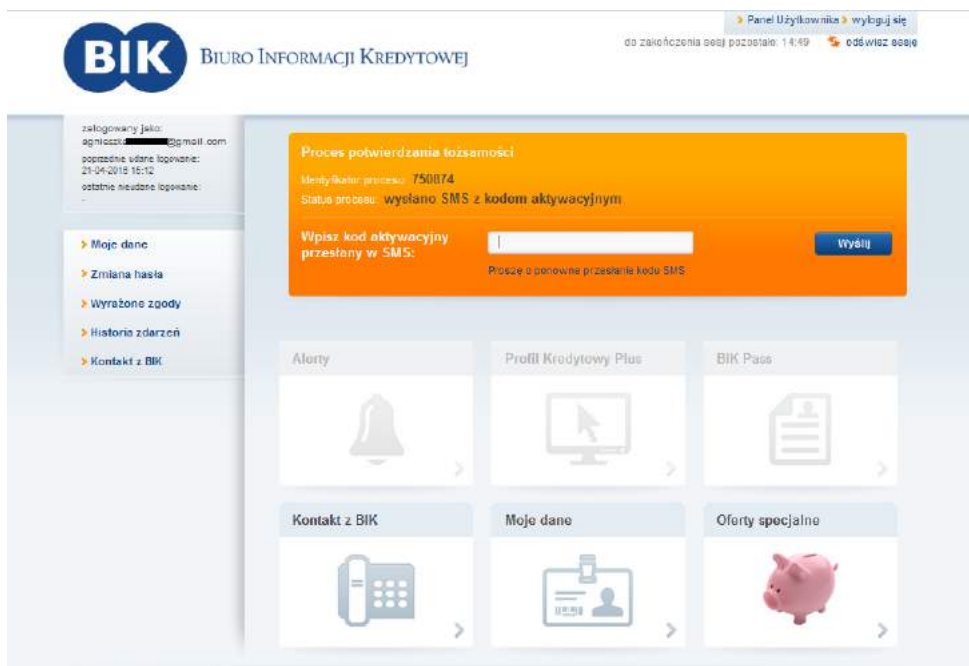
> Panel Użytkownika > wyloguj się

do zakończenia sesji pozostało: 14:49 odśwież sesję

BIK BIURO INFORMACJI KREDYTOWEJ

zalogowany jako:
agnieszk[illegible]@gmail.com
poprzednie udane logowanie:
21-04-2015 15:12
ostatnie nieudane logowanie:
-

> Moje dane
> Zmiana hasła
> Wyrażone zgody
> Historia zdarzeń
> Kontakt z BIK

Proces potwierdzania tożsamości

Identyfikator procesu: 750874
Status procesu: wysłano SMS z kodem aktywacyjnym

Wpisz kod aktywacyjny przesłany w SMS:

Wyślij

Proszę o ponowne przesłanie kodu SMS

Alerty

Profil Kredytowy Plus

BIK Pass

Kontakt z BIK

Moje dane

Oferty specjalne